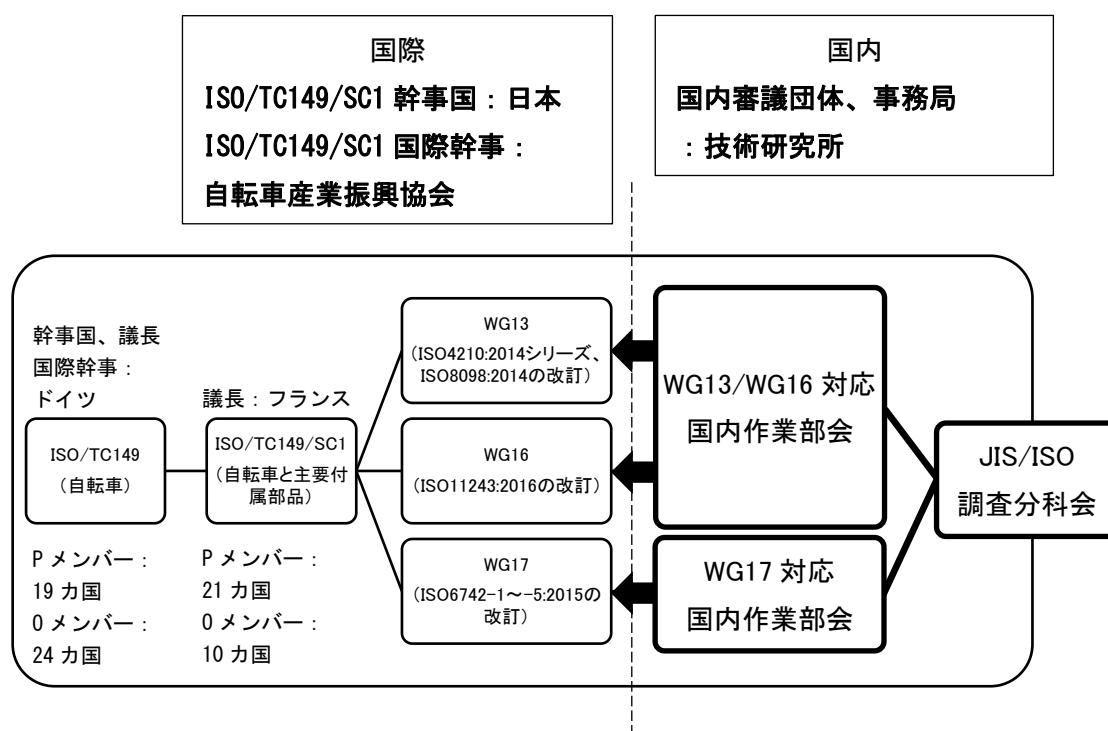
国際

ISO/TC149/SC1 幹事国：日本

ISO/TC149/SC1 国際幹事：

自転車産業振興協会

国内

国内審議団体、事務局

：技術研究所

幹事国、議長

国際幹事：

ドイツ

ISO/TC149

（自転車）

P メンバー：

19 カ国

O メンバー：

24 カ国

議長：フランス

ISO/TC149/SC1

（自転車と主要付属部品）

P メンバー：

21 カ国

O メンバー：

10 カ国

WG13

（ISO4210:2014シリーズ、ISO8098:2014の改訂）

WG16

（ISO11243:2016の改訂）

WG17

（ISO6742-1～-5:2015の改訂）

WG13/WG16 対応

国内作業部会

WG17 対応

国内作業部会

JIS/ISO

調査分科会